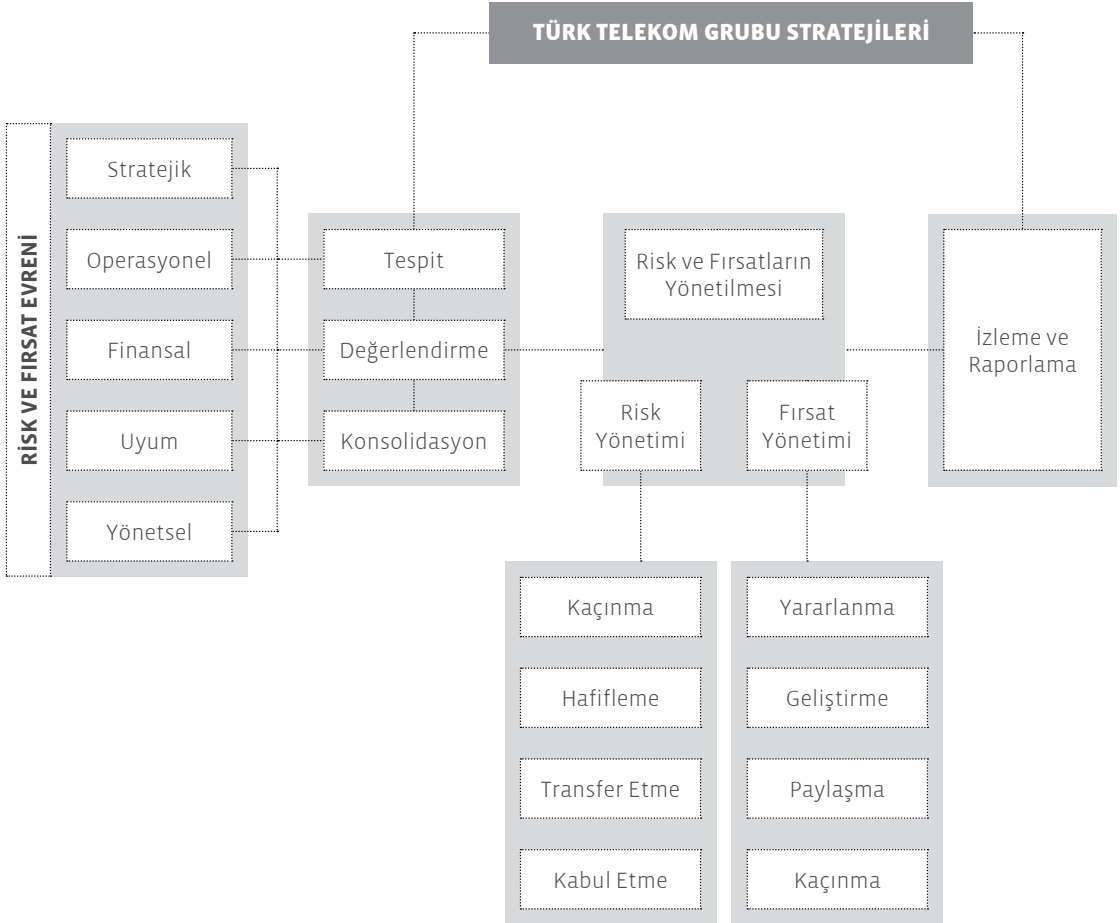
TÜRK TELEKOM GRUBU STRATEJİLERİ

RİSK VE FIRSAT EVRENİ

Stratejik

Operasyonel

Finansal

Uyum

Yönetsel

Tespit

Değerlendirme

Konsolidasyon

Risk ve Fırsatların Yönetilmesi

Risk Yönetimi

Fırsat Yönetimi

İzleme ve Raporlama

Kaçınma

Hafifleme

Transfer Etme

Kabul Etme

Yararlanma

Geliştirme

Paylaşma

Kaçınma